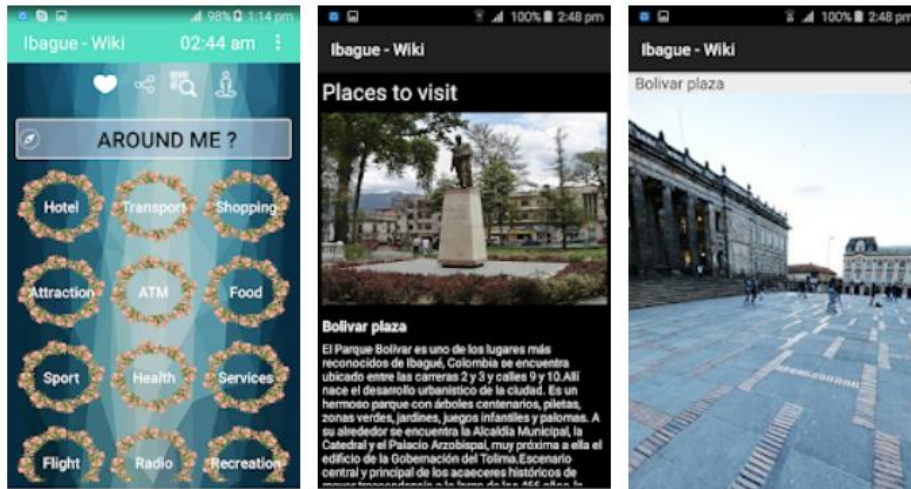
98% 1:14 pm
Ibague - Wiki 02:44 am

AROUND ME ?

Hotel
Transport
Shopping
Attraction
ATM
Food
Sport
Health
Services
Flight
Radio
Recreation

100% 2:48 pm
Ibague - Wiki

Places to visit

Bolivar plaza

El Parque Bolívar es uno de los lugares más reconocidos de Ibagué, Colombia se encuentra ubicado entre las carreras 2 y 3 y calles 9 y 10.Allí nace el desarrollo urbanístico de la ciudad. Es un hermoso parque con árboles centenarios, piletas, zonas verdes, jardines, juegos infantiles y palomas. A su alrededor se encuentra la Alcaldía Municipal, la Catedral y el Palacio Arzobispal, muy próxima a ella el edificio de la Gobernación del Tolima.Escenario central y principal de los acaeceres históricos de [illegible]

100% 2:48 pm
Ibague - Wiki

Bolivar plaza